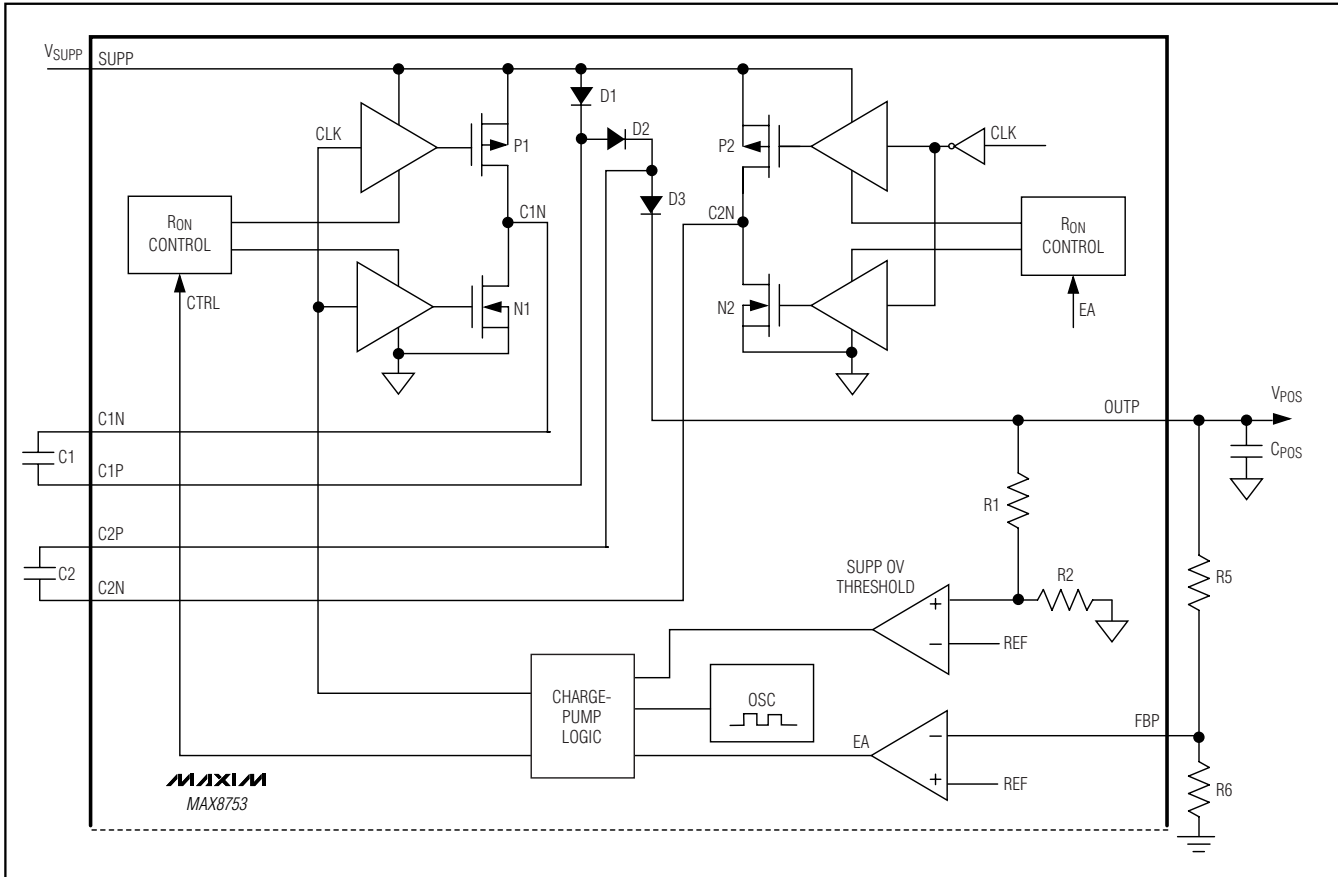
$V_{SUPP}$ SUPP

D1

CLK

P1

D2

P2

CLK

$R_{ON}$ CONTROL

C1N

D3

C2N

$R_{ON}$ CONTROL

CTRL

N1

N2

EA

C1N

C1

C1P

OUTP

$V_{POS}$

$C_{POS}$

R1

C2P

C2

C2N

SUPP OV THRESHOLD

R2

R5

+

–

REF

CHARGE-PUMP LOGIC

OSC

EA

–

+

FBP

REF

R6

MAXIM

MAX8753